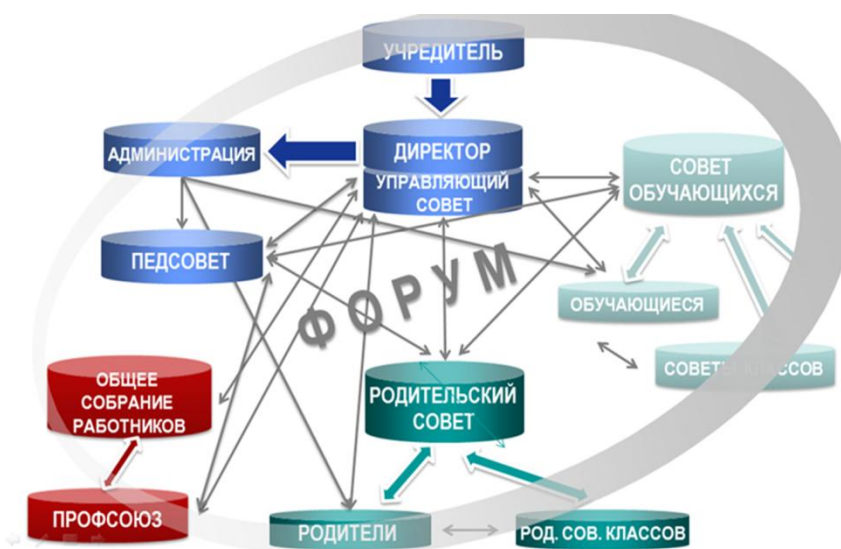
УЧРЕДИТЕЛЬ

АДМИНИСТРАЦИЯ

ДИРЕКТОР

УПРАВЛЯЮЩИЙ СОВЕТ

СОВЕТ ОБУЧАЮЩИХСЯ

ПЕДСОВЕТ

ФОРУМ

ОБУЧАЮЩИЕСЯ

СОВЕТЫ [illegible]ССОВ

ОБЩЕЕ СОБРАНИЕ РАБОТНИКОВ

РОДИТЕЛЬСКИЙ СОВЕТ

ПРОФСОЮЗ

РОДИТЕЛИ

РОД. СОВ. КЛАССОВ